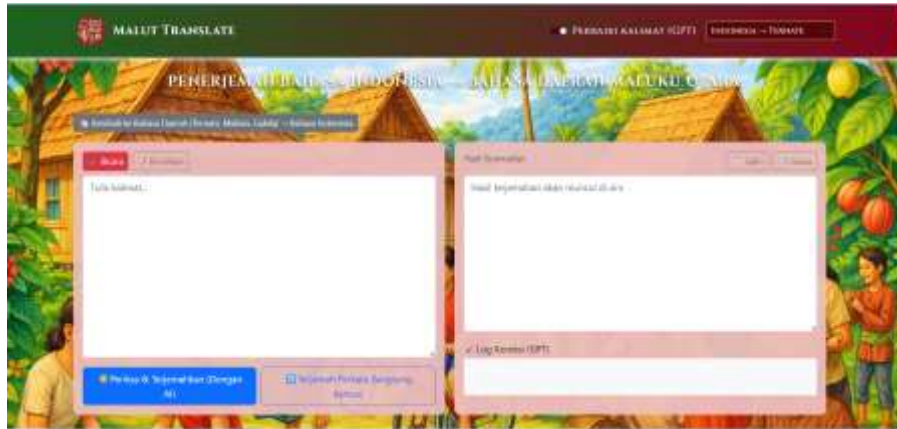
MALUT TRANSLATE

Perbaiki kalimat (GPT)

Indonesia → Ternate

PENERJEMAH BAHASA INDONESIA — BAHASA DAERAH MALUKU UTARA

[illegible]

Hapus

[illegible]

Tulis kalimat...

Periksa & Terjemahkan (Dengan AI)

Terjemah Perkata Langsung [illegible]

Hasil Terjemahan

Salin

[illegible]

Hasil terjemahan akan muncul di sini...

Log Koreksi (GPT)